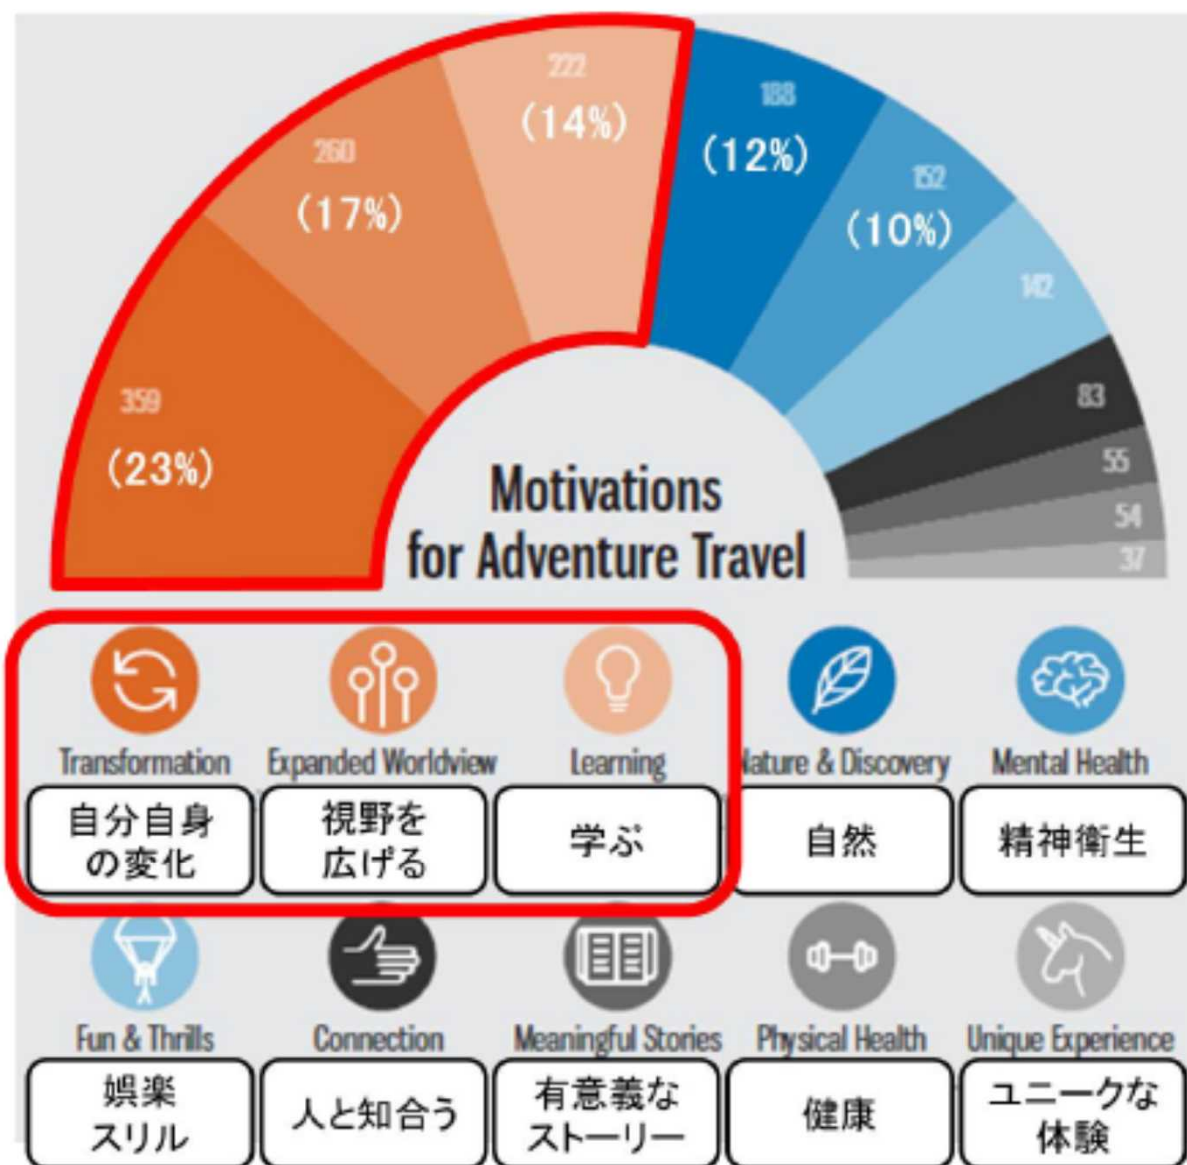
222
(14%)
260
(17%)
359
(23%)
188
(12%)
152
(10%)
142
83
55
54
37

Motivations for Adventure Travel

Transformation
自分自身の変化
Expanded Worldview
視野を広げる
Learning
学ぶ
Nature & Discovery
自然
Mental Health
精神衛生
Fun & Thrills
娯楽スリル
Connection
人と知合う
Meaningful Stories
有意義なストーリー
Physical Health
健康
Unique Experience
ユニークな体験